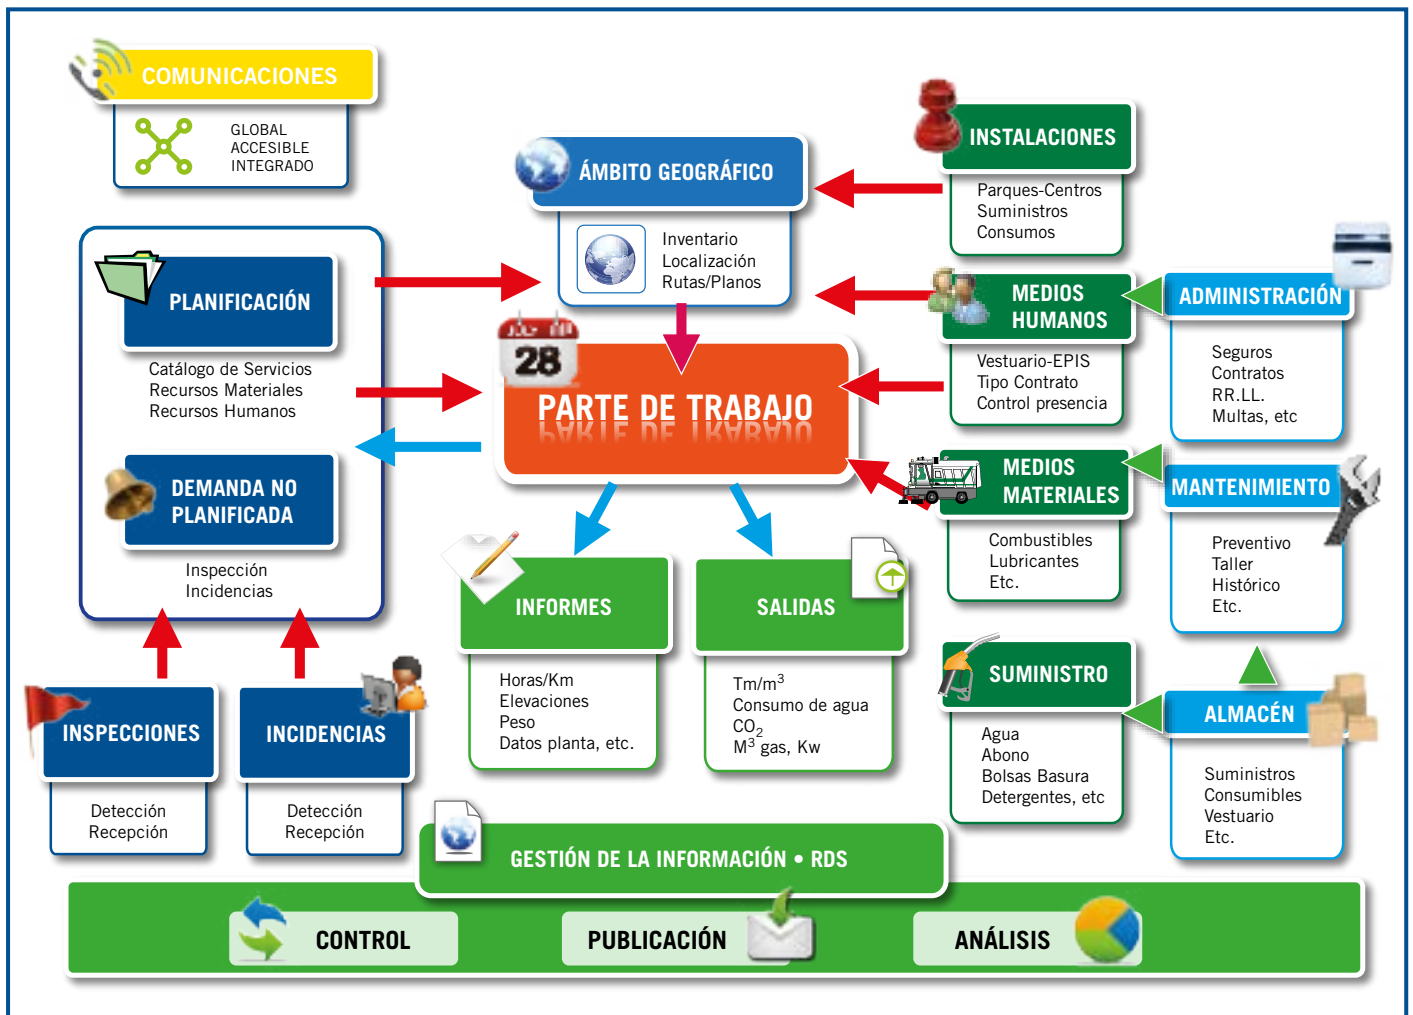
COMUNICACIONES
GLOBAL
ACCESIBLE
INTEGRADO

ÁMBITO GEOGRÁFICO
Inventario
Localización
Rutas/Planos

INSTALACIONES
Parques-Centros
Suministros
Consumos

PLANIFICACIÓN
Catálogo de Servicios
Recursos Materiales
Recursos Humanos

MEDIOS HUMANOS
Vestuario-EPIS
Tipo Contrato
Control presencia

ADMINISTRACIÓN
Seguros
Contratos
RR.LL.
Multas, etc

28
PARTE DE TRABAJO

DEMANDA NO PLANIFICADA
Inspección
Incidencias

MEDIOS MATERIALES
Combustibles
Lubricantes
Etc.

MANTENIMIENTO
Preventivo
Taller
Histórico
Etc.

INFORMES
Horas/Km
Elevaciones
Peso
Datos planta, etc.

SALIDAS
Tm/m$^3$
Consumo de agua
$CO_2$
M$^3$ gas, Kw

SUMINISTRO
Agua
Abono
Bolsas Basura
Detergentes, etc

ALMACÉN
Suministros
Consumibles
Vestuario
Etc.

INSPECCIONES
Detección
Recepción

INCIDENCIAS
Detección
Recepción

GESTIÓN DE LA INFORMACIÓN • RDS

CONTROL
PUBLICACIÓN
ANÁLISIS